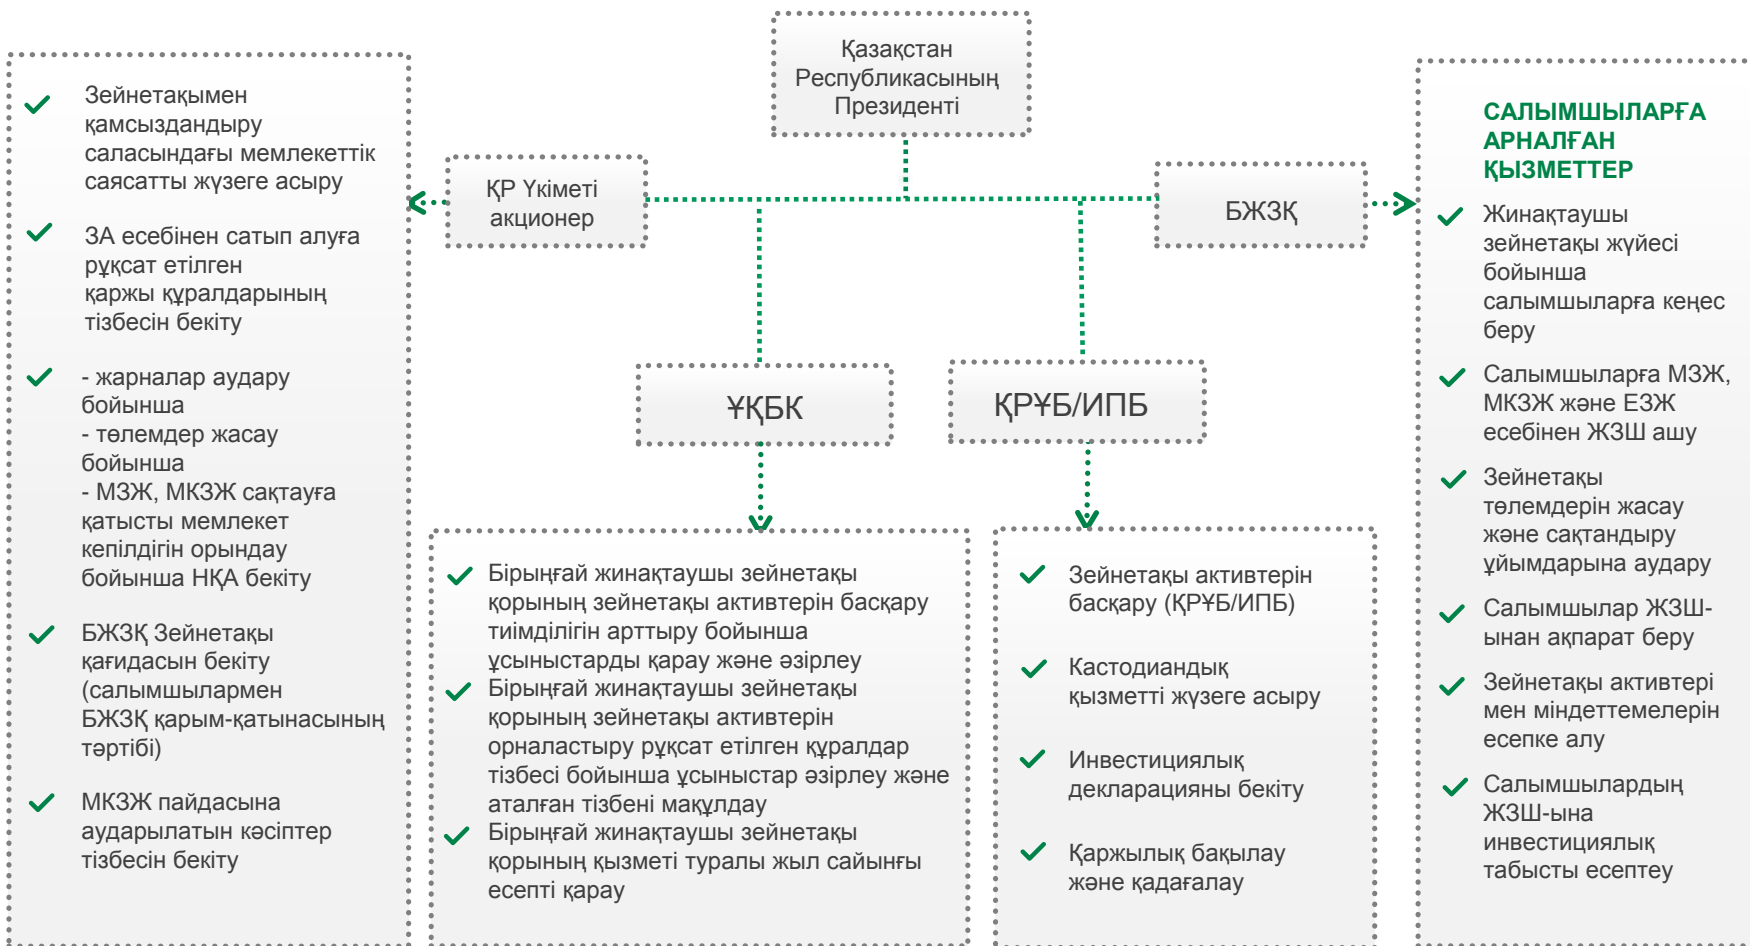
Қазақстан Республикасының Президенті

Зейнетақымен қамсыздандыру саласындағы мемлекеттік саясатты жүзеге асыру

ЗА есебінен сатып алуға рұқсат етілген қаржы құралдарының тізбесін бекіту

- жарналар аудару бойынша
- төлемдер жасау бойынша
- МЗЖ, МКЗЖ сақтауға қатысты мемлекет кепілдігін орындау бойынша НҚА бекіту

БЖЗҚ Зейнетақы қағидасын бекіту (салымшылармен БЖЗҚ қарым-қатынасының тәртібі)

МКЗЖ пайдасына аударылатын кәсіптер тізбесін бекіту

ҚР Үкіметі акционер

БЖЗҚ

ҰҚБК

ҚРҰБ/ИПБ

Бірыңғай жинақтаушы зейнетақы қорының зейнетақы активтерін басқару тиімділігін арттыру бойынша ұсыныстарды қарау және әзірлеу

Бірыңғай жинақтаушы зейнетақы қорының зейнетақы активтерін орналастыру рұқсат етілген құралдар тізбесі бойынша ұсыныстар әзірлеу және аталған тізбені мақұлдау

Бірыңғай жинақтаушы зейнетақы қорының қызметі туралы жыл сайынғы есепті қарау

Зейнетақы активтерін басқару (ҚРҰБ/ИПБ)

Кастодиандық қызметті жүзеге асыру

Инвестициялық декларацияны бекіту

Қаржылық бақылау және қадағалау

САЛЫМШЫЛАРҒА АРНАЛҒАН ҚЫЗМЕТТЕР

Жинақтаушы зейнетақы жүйесі бойынша салымшыларға кеңес беру

Салымшыларға МЗЖ, МКЗЖ және ЕЗЖ есебінен ЖЗШ ашу

Зейнетақы төлемдерін жасау және сақтандыру ұйымдарына аудару

Салымшылар ЖЗШ-ынан ақпарат беру

Зейнетақы активтері мен міндеттемелерін есепке алу

Салымшылардың ЖЗШ-ына инвестициялық табысты есептеу